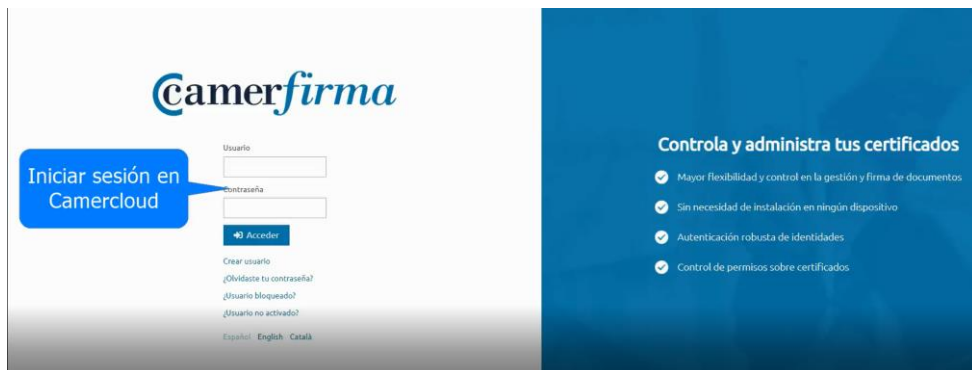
camerfirma

Usuario

Iniciar sesión en Camercloud

Contraseña

Acceder

Crear usuario
¿Olvidaste tu contraseña?
¿Usuario bloqueado?
¿Usuario no activado?

Español English Català

Controla y administra tus certificados

Mayor flexibilidad y control en la gestión y firma de documentos

Sin necesidad de instalación en ningún dispositivo

Autenticación robusta de identidades

Control de permisos sobre certificados